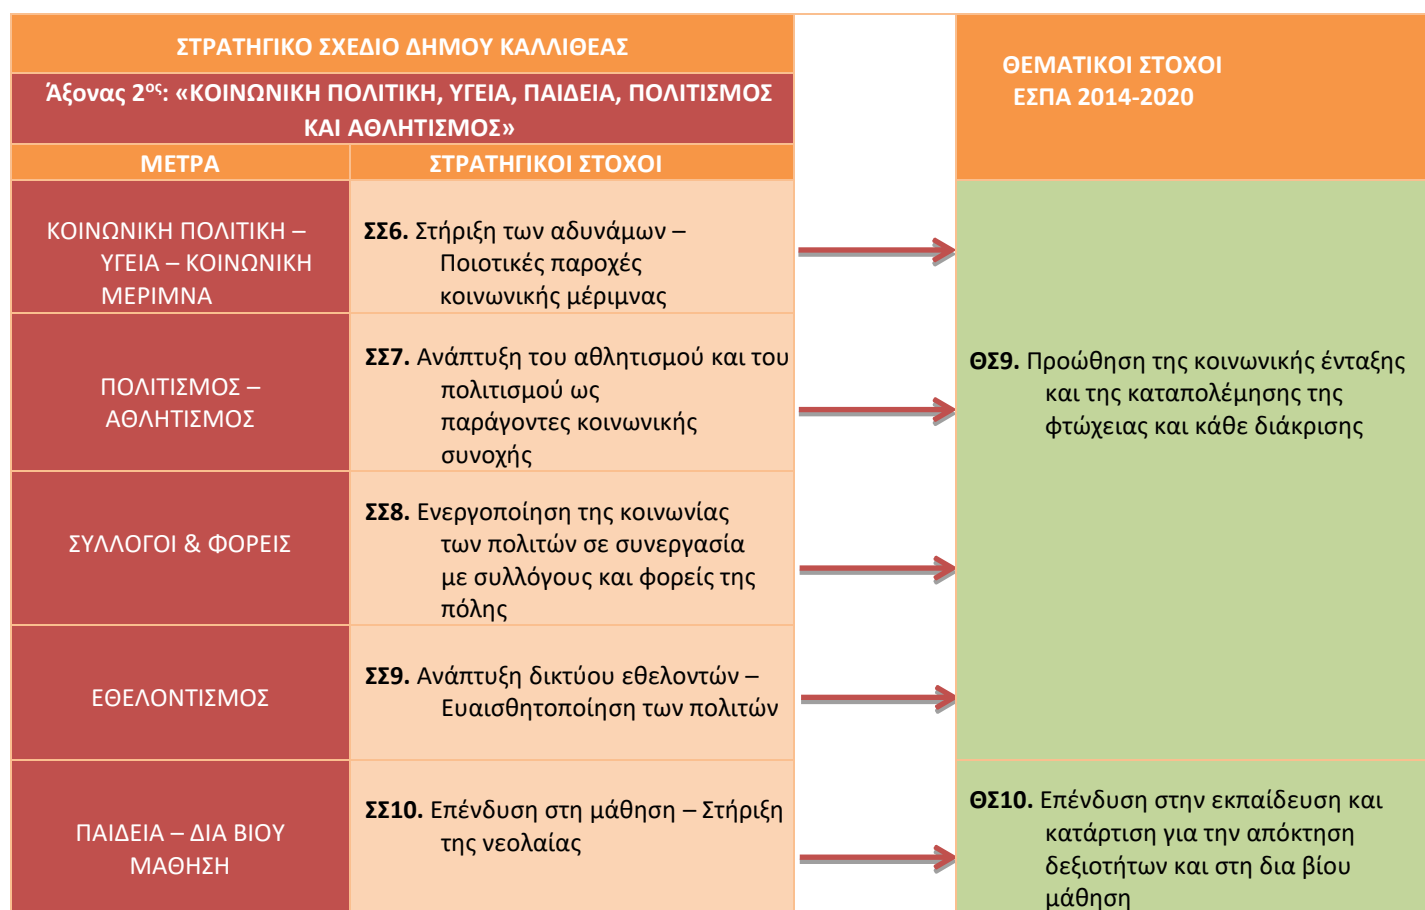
ΣΤΡΑΤΗΓΙΚΟ ΣΧΕΔΙΟ ΔΗΜΟΥ ΚΑΛΛΙΘΕΑΣ

Άξονας 2$^{ος}$: «ΚΟΙΝΩΝΙΚΗ ΠΟΛΙΤΙΚΗ, ΥΓΕΙΑ, ΠΑΙΔΕΙΑ, ΠΟΛΙΤΙΣΜΟΣ ΚΑΙ ΑΘΛΗΤΙΣΜΟΣ»

ΘΕΜΑΤΙΚΟΙ ΣΤΟΧΟΙ ΕΣΠΑ 2014-2020

| ΜΕΤΡΑ | ΣΤΡΑΤΗΓΙΚΟΙ ΣΤΟΧΟΙ |
|---|---|
| ΚΟΙΝΩΝΙΚΗ ΠΟΛΙΤΙΚΗ – ΥΓΕΙΑ – ΚΟΙΝΩΝΙΚΗ ΜΕΡΙΜΝΑ | ΣΣ6. Στήριξη των αδυνάμων – Ποιοτικές παροχές κοινωνικής μέριμνας |
| ΠΟΛΙΤΙΣΜΟΣ – ΑΘΛΗΤΙΣΜΟΣ | ΣΣ7. Ανάπτυξη του αθλητισμού και του πολιτισμού ως παράγοντες κοινωνικής συνοχής |
| ΣΥΛΛΟΓΟΙ & ΦΟΡΕΙΣ | ΣΣ8. Ενεργοποίηση της κοινωνίας των πολιτών σε συνεργασία με συλλόγους και φορείς της πόλης |
| ΕΘΕΛΟΝΤΙΣΜΟΣ | ΣΣ9. Ανάπτυξη δικτύου εθελοντών – Ευαισθητοποίηση των πολιτών |
| ΠΑΙΔΕΙΑ – ΔΙΑ ΒΙΟΥ ΜΑΘΗΣΗ | ΣΣ10. Επένδυση στη μάθηση – Στήριξη της νεολαίας |

ΘΣ9. Προώθηση της κοινωνικής ένταξης και της καταπολέμησης της φτώχειας και κάθε διάκρισης

ΘΣ10. Επένδυση στην εκπαίδευση και κατάρτιση για την απόκτηση δεξιοτήτων και στη δια βίου μάθηση